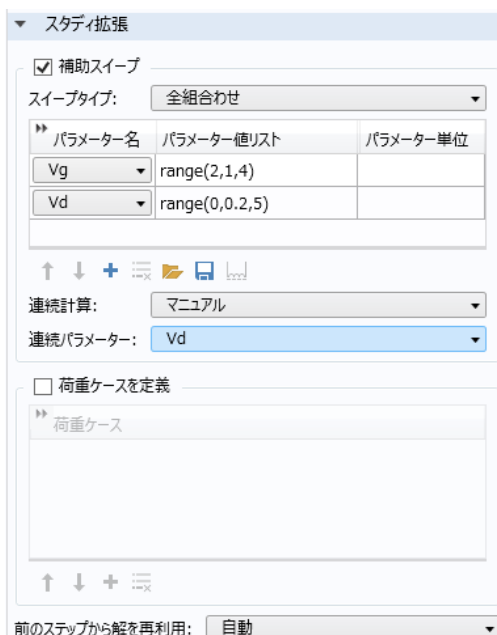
▼ スタディ拡張

☑ 補助スイープ

スイープタイプ: 全組合わせ

| パラメーター名 | パラメーター値リスト | パラメーター単位 |
|---|---|---|
| Vg | range(2,1,4) | |
| Vd | range(0,0.2,5) | |

連続計算: マニュアル

連続パラメーター: Vd

☐ 荷重ケースを定義

荷重ケース

前のステップから解を再利用: 自動